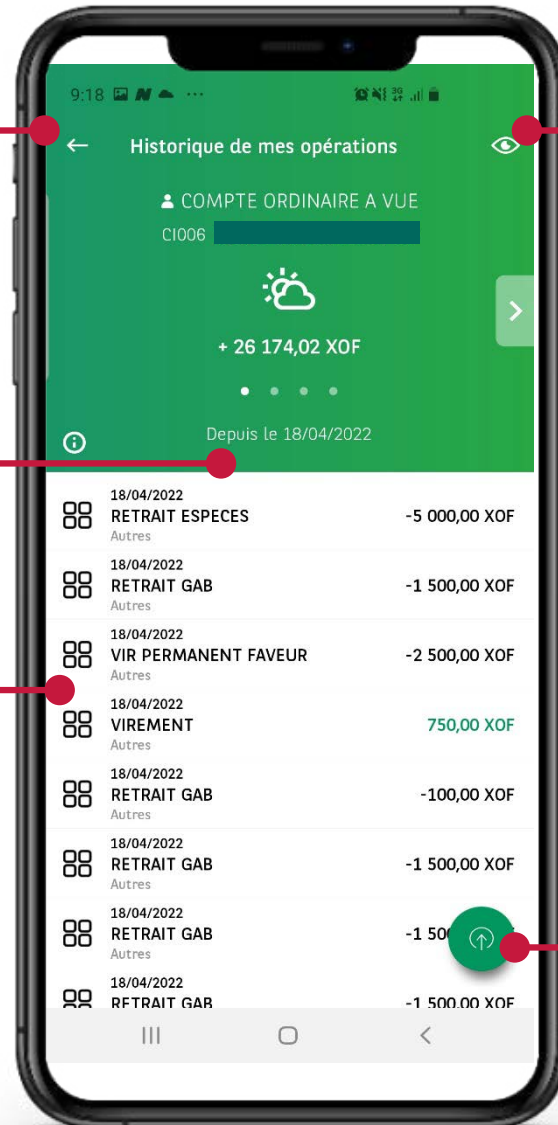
9:18

Historique de mes opérations

COMPTE ORDINAIRE A VUE

CI006

+ 26 174,02 XOF

Depuis le 18/04/2022

18/04/2022
RETRAIT ESPECES
Autres
-5 000,00 XOF

18/04/2022
RETRAIT GAB
Autres
-1 500,00 XOF

18/04/2022
VIR PERMANENT FAVEUR
Autres
-2 500,00 XOF

18/04/2022
VIREMENT
Autres
750,00 XOF

18/04/2022
RETRAIT GAB
Autres
-100,00 XOF

18/04/2022
RETRAIT GAB
Autres
-1 500,00 XOF

18/04/2022
RETRAIT GAB
Autres
-1 50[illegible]

18/04/2022
RETRAIT GAB
-1 500,00 XOF